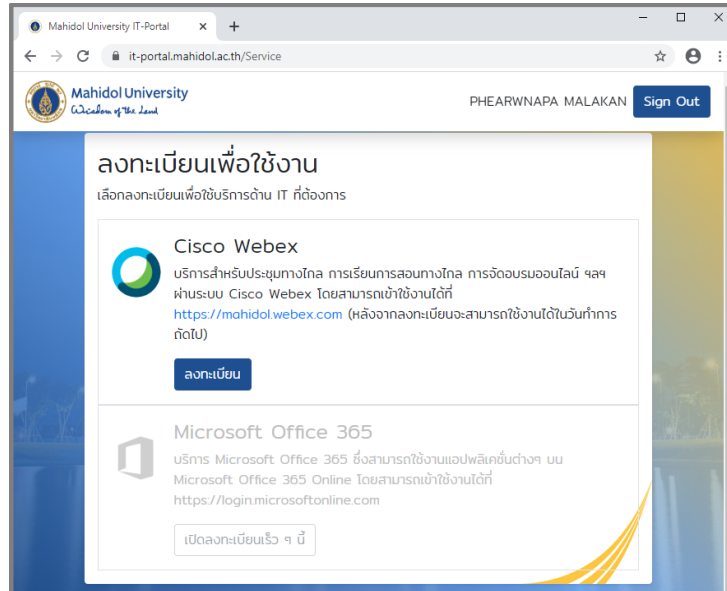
Mahidol University IT-Portal ×
+
it-portal.mahidol.ac.th/Service

Mahidol University
Wisdom of the Land

PHEARWNAPA MALAKAN Sign Out

ลงทะเบียนเพื่อใช้งาน
เลือกลงทะเบียนเพื่อใช้บริการด้าน IT ที่ต้องการ

Cisco Webex
บริการสำหรับประชุมทางไกล การเรียนการสอนทางไกล การจัดอบรมออนไลน์ ฯลฯ ผ่านระบบ Cisco Webex โดยสามารถเข้าใช้งานได้ที่ https://mahidol.webex.com (หลังจากลงทะเบียนจะสามารถใช้งานได้ในวันทำการถัดไป)

ลงทะเบียน

Microsoft Office 365
บริการ Microsoft Office 365 ซึ่งสามารถใช้งานแอปพลิเคชั่นต่างๆ บน Microsoft Office 365 Online โดยสามารถเข้าใช้งานได้ที่ https://login.microsoftonline.com

เปิดลงทะเบียนเร็ว ๆ นี้